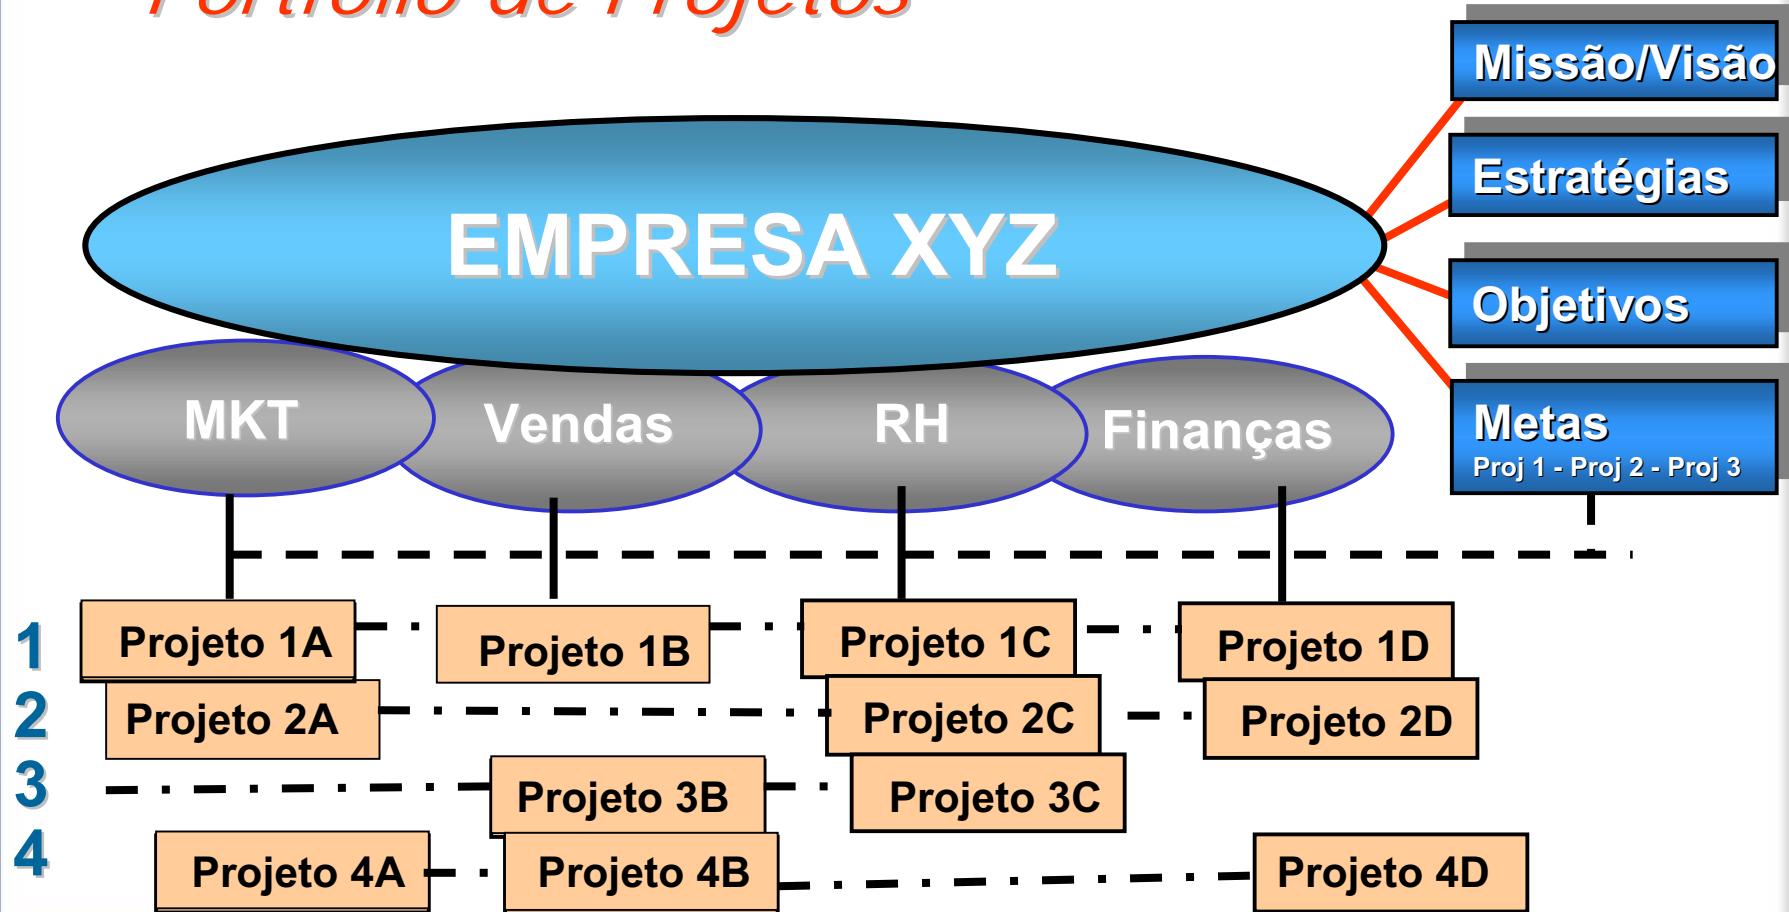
Portfolio de Projetos

Missão/Visão

Estratégias

Objetivos

Metas
Proj 1 - Proj 2 - Proj 3

EMPRESA XYZ

MKT

Vendas

RH

Finanças

1
Projeto 1A
Projeto 1B
Projeto 1C
Projeto 1D

2
Projeto 2A
Projeto 2C
Projeto 2D

3
Projeto 3B
Projeto 3C

4
Projeto 4A
Projeto 4B
Projeto 4D